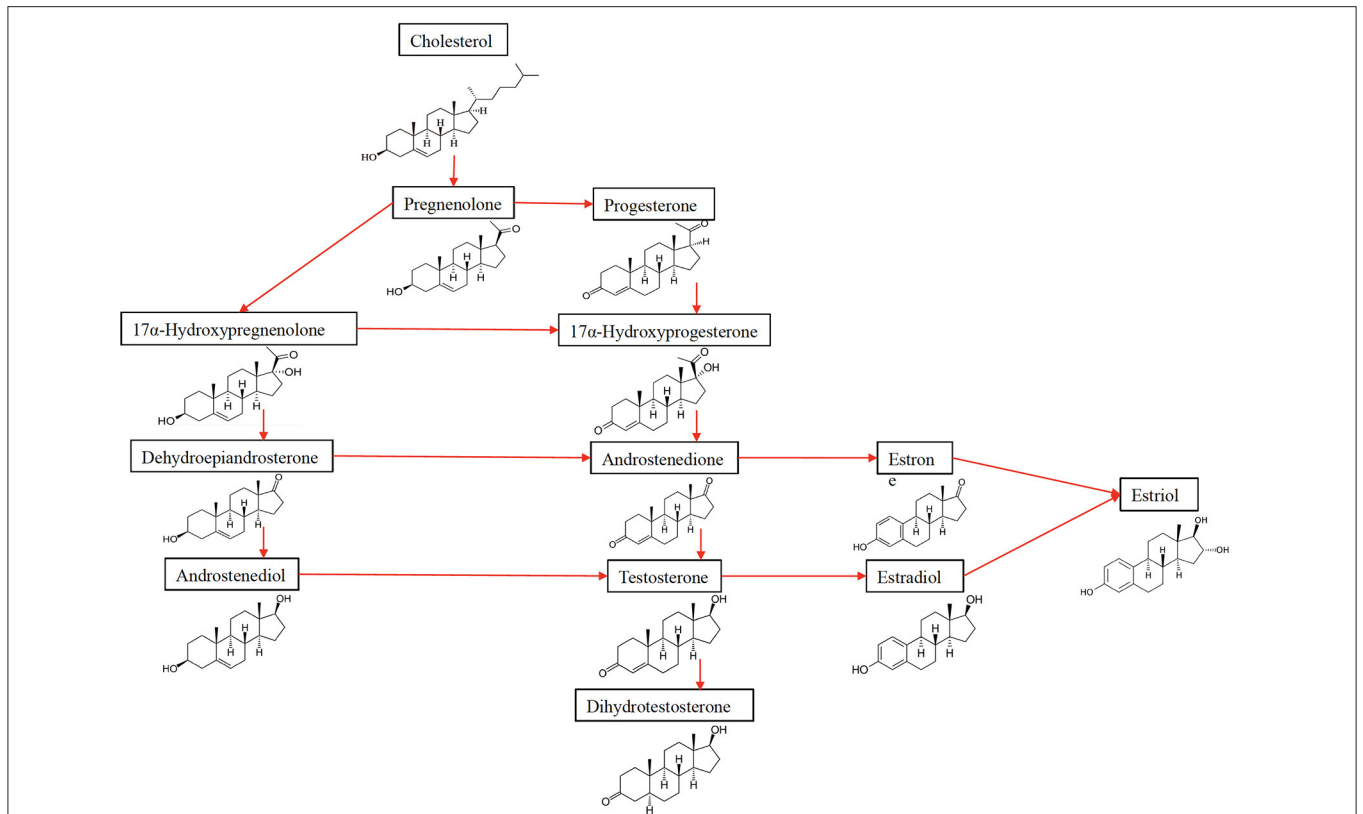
Cholesterol

HO H H H H

Pregnenolone

Progesterone

HO H H H

O H H H H

17α-Hydroxypregnenolone

17α-Hydroxyprogesterone

O OH

HO H H H

O OH

O H H H

Dehydroepiandrosterone

Androstenedione

Estron
e

Estriol

O

HO H H H

O

O H H H

O

HO H H H

OH OH

HO H H H

Androstenediol

Testosterone

Estradiol

OH

HO H H H

OH

O H H H

OH

HO H H H

Dihydrotestosterone

OH

O H H H H